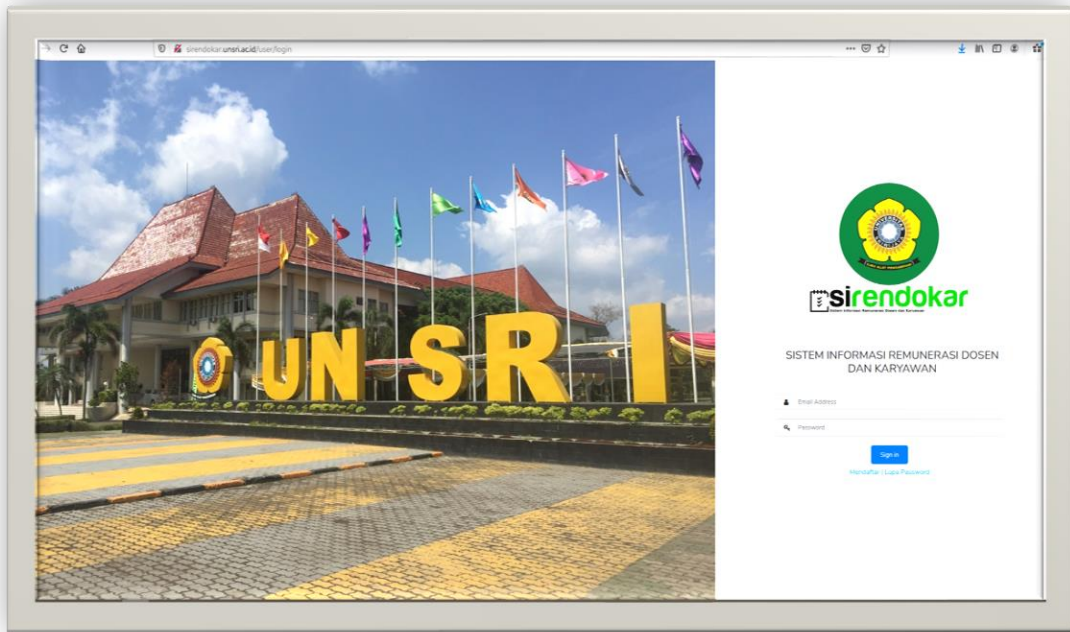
sirendokar.unsri.ac.id/user/login

UNSRI

sirendokar
Sistem Informasi Remunerasi Dosen dan Karyawan

SISTEM INFORMASI REMUNERASI DOSEN DAN KARYAWAN

Email Address

Password

Sign in

Mendaftar | Lupa Password